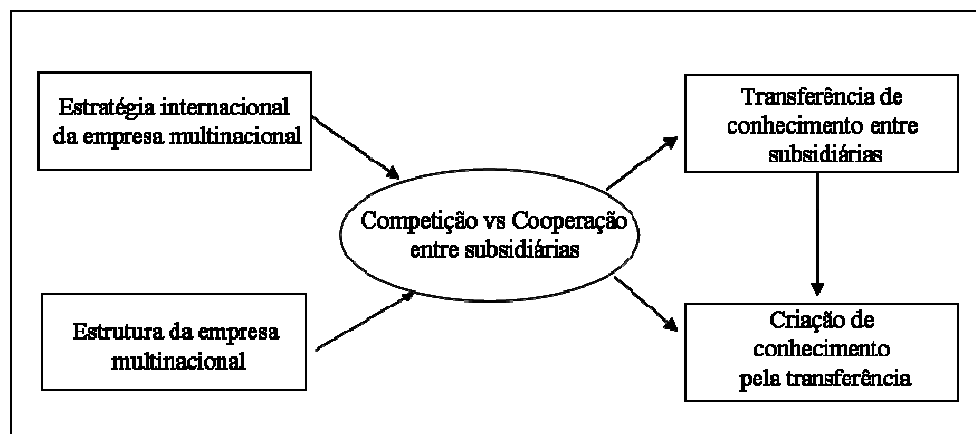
Estratégia internacional da empresa multinacional

Estrutura da empresa multinacional

Competição vs Cooperação entre subsidiárias

Transferência de conhecimento entre subsidiárias

Criação de conhecimento pela transferência